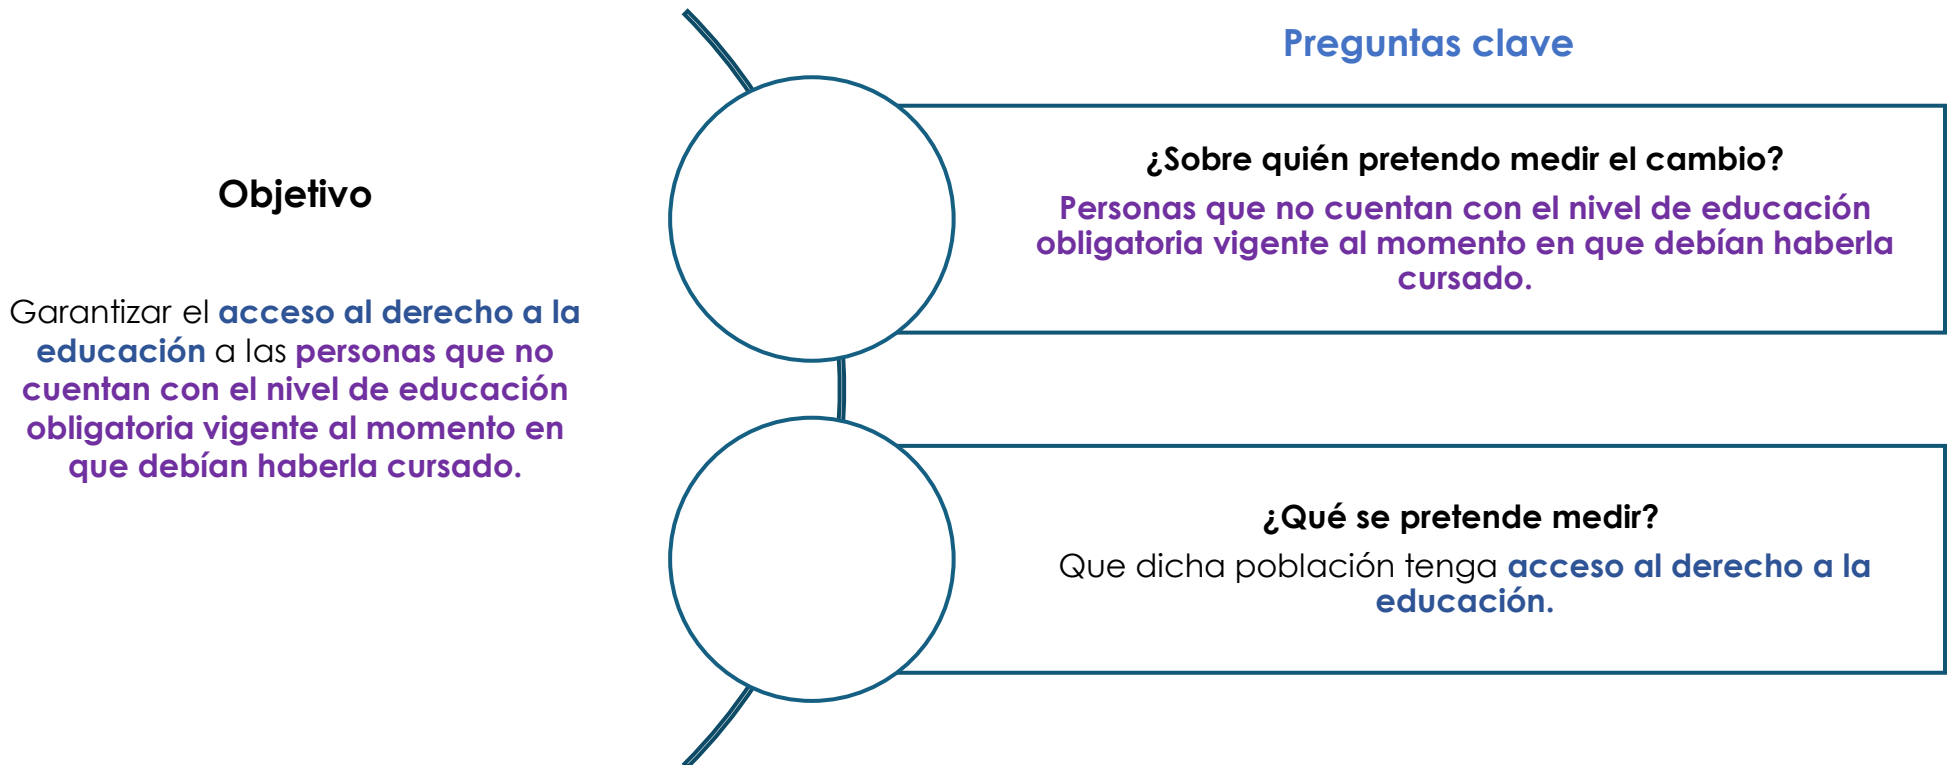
Preguntas clave

Objetivo

Garantizar el acceso al derecho a la educación a las personas que no cuentan con el nivel de educación obligatoria vigente al momento en que debían haberla cursado.

¿Sobre quién pretendo medir el cambio?

Personas que no cuentan con el nivel de educación obligatoria vigente al momento en que debían haberla cursado.

¿Qué se pretende medir?

Que dicha población tenga acceso al derecho a la educación.